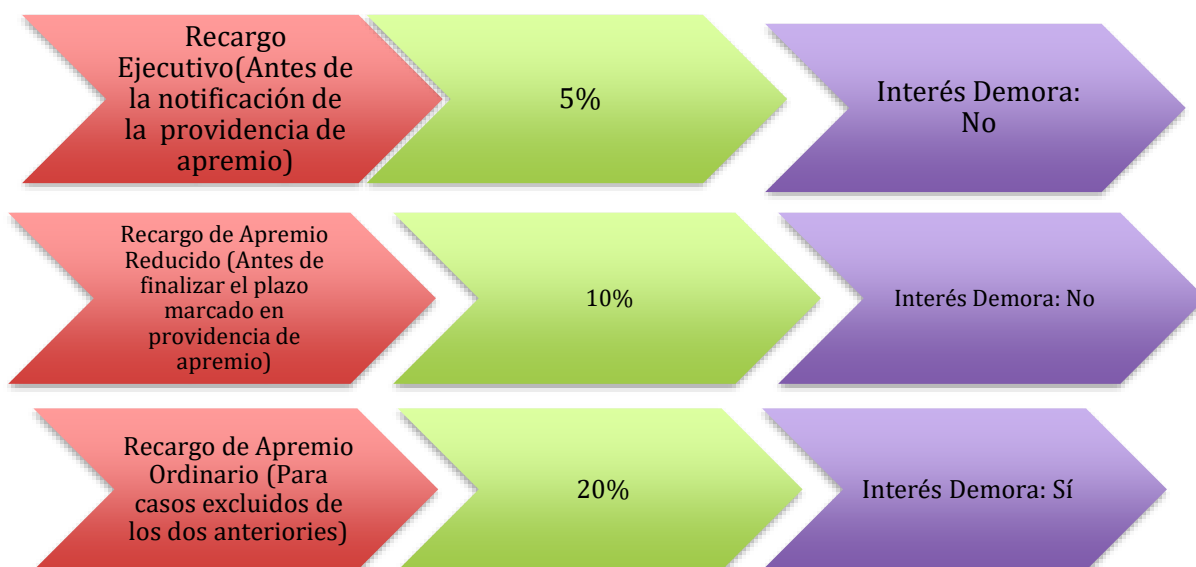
Recargo Ejecutivo(Antes de la notificación de la  providencia de apremio)

5%

Interés Demora: No

Recargo de Apremio Reducido (Antes de finalizar el plazo marcado en providencia de apremio)

10%

Interés Demora: No

Recargo de Apremio Ordinario (Para casos excluidos de los dos anteriores)

20%

Interés Demora: Sí